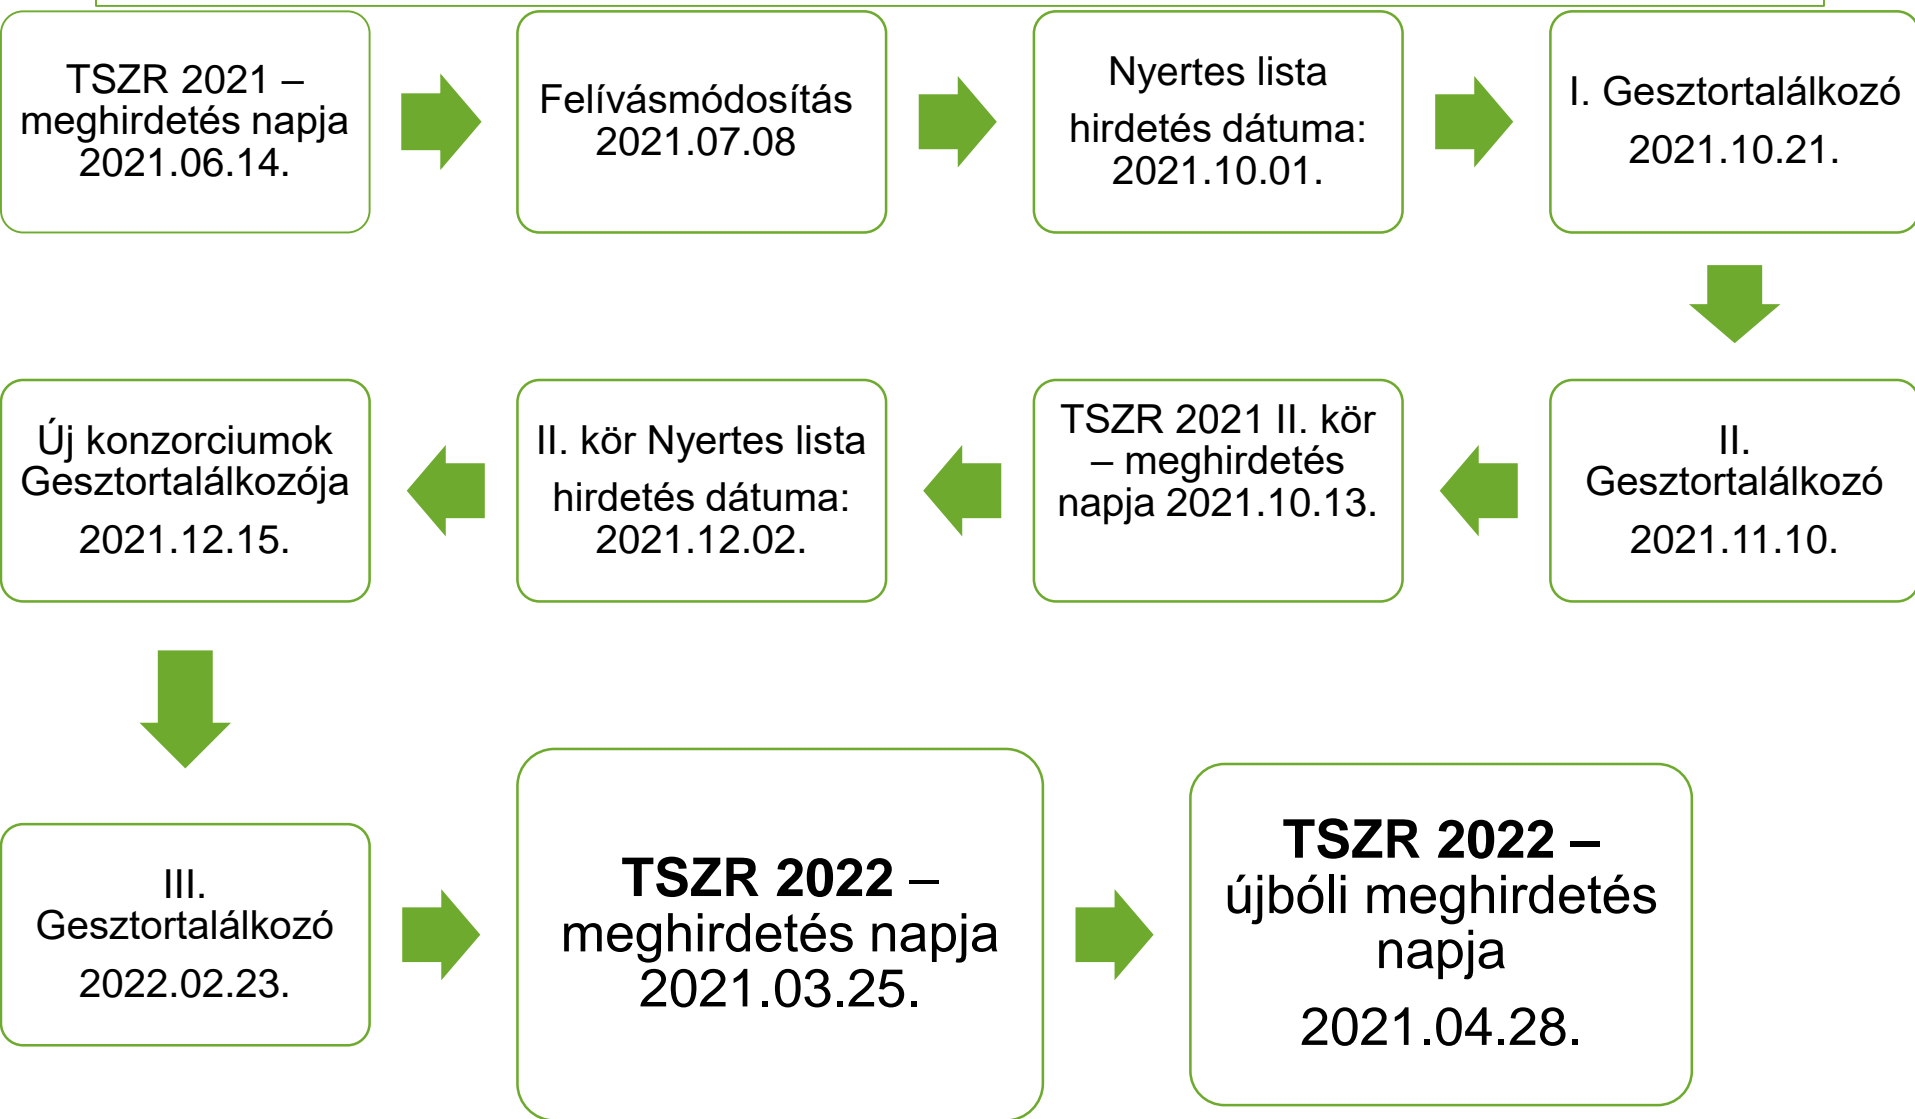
TSZR 2021 – meghirdetés napja 2021.06.14.

Felívásmódosítás 2021.07.08

Nyertes lista hirdetés dátuma: 2021.10.01.

I. Gesztortalálkozó 2021.10.21.

II. Gesztortalálkozó 2021.11.10.

TSZR 2021 II. kör – meghirdetés napja 2021.10.13.

II. kör Nyertes lista hirdetés dátuma: 2021.12.02.

Új konzorciumok Gesztortalálkozója 2021.12.15.

III. Gesztortalálkozó 2022.02.23.

**TSZR 2022** – meghirdetés napja 2021.03.25.

**TSZR 2022 –** újbóli meghirdetés napja 2021.04.28.